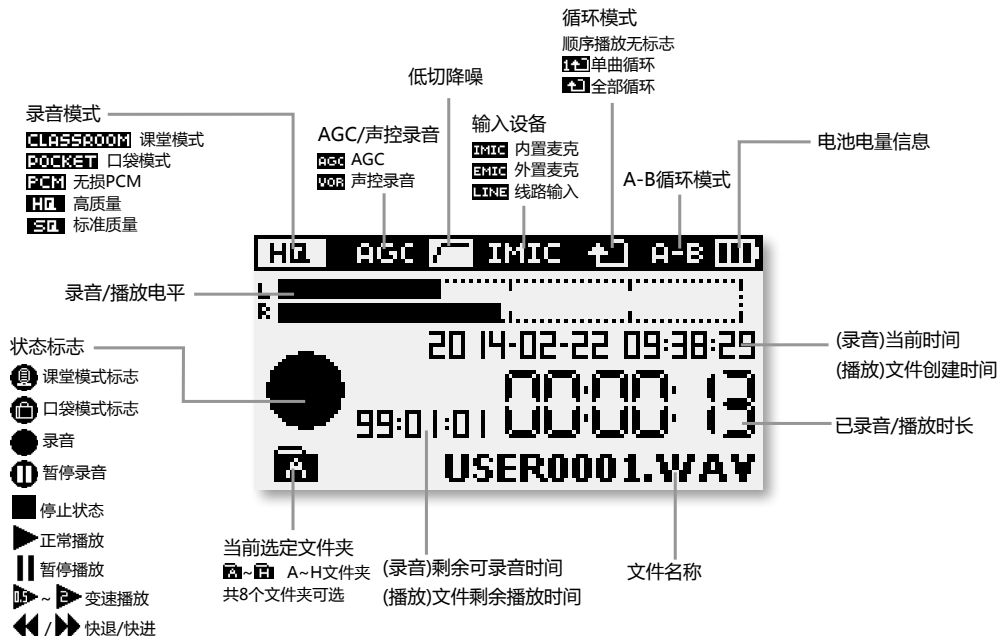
循环模式
顺序播放无标志
单曲循环
全部循环

低切降噪

录音模式
CLASSROOM 课堂模式
POCKET 口袋模式
PCM 无损PCM
HQ 高质量
SQ 标准质量

AGC/声控录音
AGC AGC
VOR 声控录音

输入设备
IMIC 内置麦克
EMIC 外置麦克
LINE 线路输入

A-B循环模式

电池电量信息

HQ AGC IMIC A-B

录音/播放电平

L
R

20 14-02-22 09:38:29

(录音)当前时间
(播放)文件创建时间

状态标志
课堂模式标志
口袋模式标志
录音
暂停录音
停止状态
正常播放
暂停播放
0.5 ~ 2 变速播放
/ 快退/快进

99:01:01 00:00:13

已录音/播放时长

A

USER0001.WAV

当前选定文件夹
A ~ H A~H文件夹
共8个文件夹可选

(录音)剩余可录音时间
(播放)文件剩余播放时间

文件名称